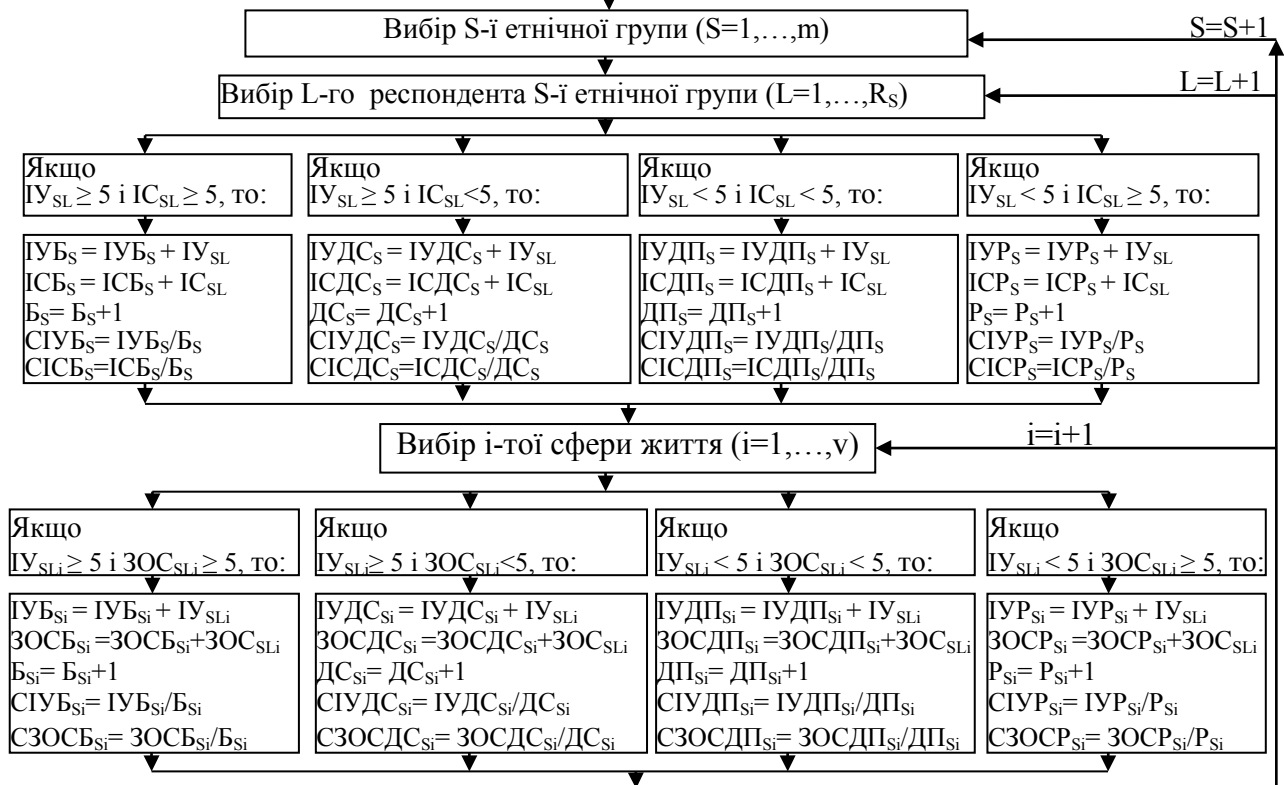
Вибір S-ї етнічної групи (S=1,…,m)

S=S+1

Вибір L-го респондента S-ї етнічної групи (L=1,…,$R_S$)

L=L+1

Якщо $ІУ_{SL} \geq 5$ і $ІС_{SL} \geq 5$, то:

$ІУБ_S = ІУБ_S + ІУ_{SL}$
$ІСБ_S = ІСБ_S + ІС_{SL}$
$Б_S = Б_S+1$
$СІУБ_S = ІУБ_S/Б_S$
$СІСБ_S=ІСБ_S/Б_S$

Якщо $ІУ_{SL} \geq 5$ і $ІС_{SL}<5$, то:

$ІУДС_S = ІУДС_S + ІУ_{SL}$
$ІСДС_S = ІСДС_S + ІС_{SL}$
$ДС_S = ДС_S+1$
$СІУДС_S = ІУДС_S/ДС_S$
$СІСДС_S=ІСДС_S/ДС_S$

Якщо $ІУ_{SL} < 5$ і $ІС_{SL} < 5$, то:

$ІУДП_S = ІУДП_S + ІУ_{SL}$
$ІСДП_S = ІСДП_S + ІС_{SL}$
$ДП_S = ДП_S+1$
$СІУДП_S = ІУДП_S/ДП_S$
$СІСДП_S=ІСДП_S/ДП_S$

Якщо $ІУ_{SL} < 5$ і $ІС_{SL} \geq 5$, то:

$ІУР_S = ІУР_S + ІУ_{SL}$
$ІСР_S = ІСР_S + ІС_{SL}$
$Р_S = Р_S+1$
$СІУР_S = ІУР_S/Р_S$
$СІСР_S=ІСР_S/Р_S$

Вибір і-тої сфери життя (і=1,…,v)

і=і+1

Якщо $ІУ_{SLi} \geq 5$ і $ЗОС_{SLi} \geq 5$, то:

$ІУБ_{Si} = ІУБ_{Si} + ІУ_{SLi}$
$ЗОСБ_{Si} =ЗОСБ_{Si}+ЗОС_{SLi}$
$Б_{Si}= Б_{Si}+1$
$СІУБ_{Si}= ІУБ_{Si}/Б_{Si}$
$СЗОСБ_{Si}= ЗОСБ_{Si}/Б_{Si}$

Якщо $ІУ_{SLi}\geq 5$ і $ЗОС_{SLi}<5$, то:

$ІУДС_{Si} = ІУДС_{Si} + ІУ_{SLi}$
$ЗОСДС_{Si} =ЗОСДС_{Si}+ЗОС_{SLi}$
$ДС_{Si}= ДС_{Si}+1$
$СІУДС_{Si}= ІУДС_{Si}/ДС_{Si}$
$СЗОСДС_{Si}= ЗОСДС_{Si}/ДС_{Si}$

Якщо $ІУ_{SLi} < 5$ і $ЗОС_{SLi} < 5$, то:

$ІУДП_{Si} = ІУДП_{Si} + ІУ_{SLi}$
$ЗОСДП_{Si} =ЗОСДП_{Si}+ЗОС_{SLi}$
$ДП_{Si}= ДП_{Si}+1$
$СІУДП_{Si}= ІУДП_{Si}/ДП_{Si}$
$СЗОСДП_{Si}= ЗОСДП_{Si}/ДП_{Si}$

Якщо $ІУ_{SLi} < 5$ і $ЗОС_{SLi} \geq 5$, то:

$ІУР_{Si} = ІУР_{Si} + ІУ_{SLi}$
$ЗОСР_{Si} =ЗОСР_{Si}+ЗОС_{SLi}$
$Р_{Si}= Р_{Si}+1$
$СІУР_{Si}= ІУР_{Si}/Р_{Si}$
$СЗОСР_{Si}= ЗОСР_{Si}/Р_{Si}$